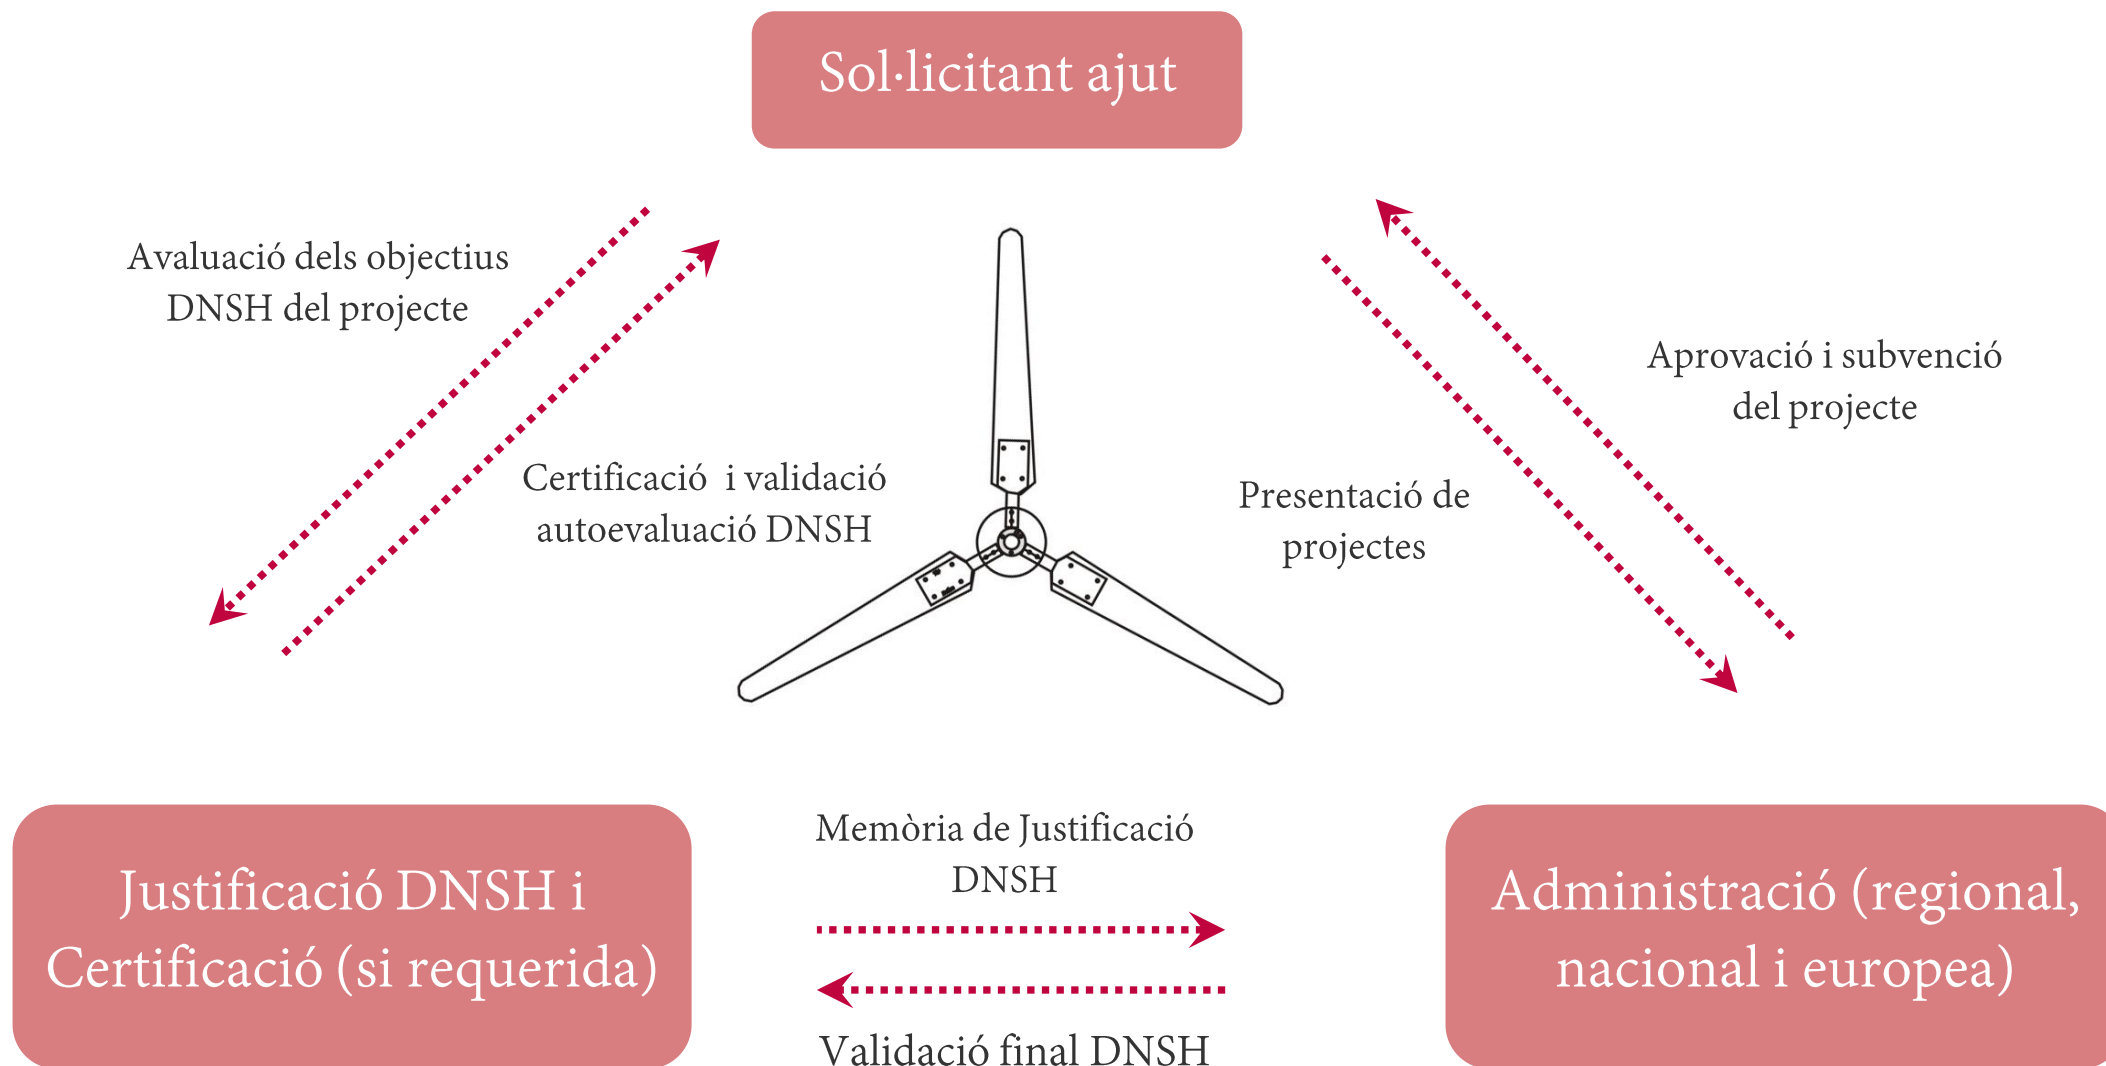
Sol·licitant ajut

Avaluació dels objectius DNSH del projecte

Certificació i validació autoevaluació DNSH

Presentació de projectes

Aprovació i subvenció del projecte

Justificació DNSH i Certificació (si requerida)

Memòria de Justificació DNSH

Validació final DNSH

Administració (regional, nacional i europea)